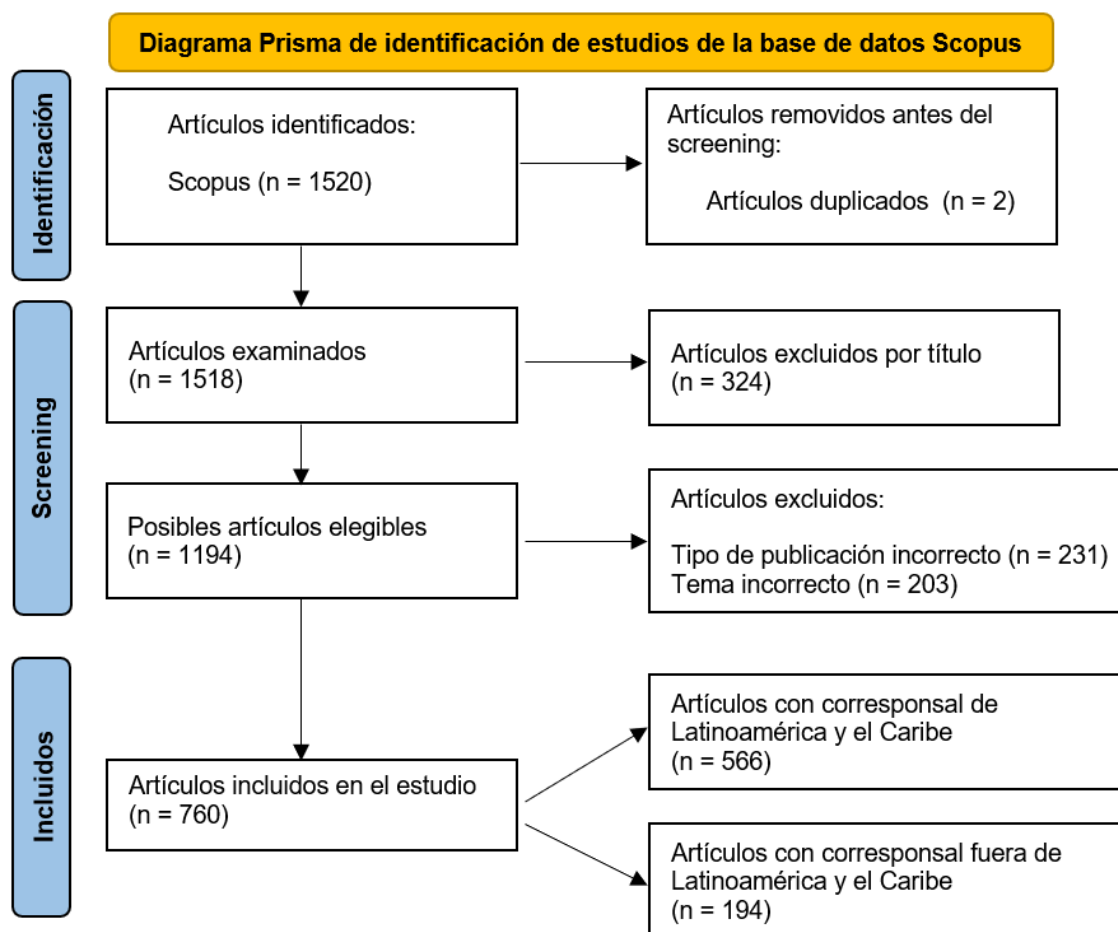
Diagrama Prisma de identificación de estudios de la base de datos Scopus

Identificación

Artículos identificados:

Scopus (n = 1520)

Artículos removidos antes del screening:

Artículos duplicados (n = 2)

Screening

Artículos examinados
(n = 1518)

Artículos excluidos por título
(n = 324)

Posibles artículos elegibles
(n = 1194)

Artículos excluidos:

Tipo de publicación incorrecto (n = 231)
Tema incorrecto (n = 203)

Incluidos

Artículos incluidos en el estudio
(n = 760)

Artículos con corresponsal de Latinoamérica y el Caribe
(n = 566)

Artículos con corresponsal fuera de Latinoamérica y el Caribe
(n = 194)